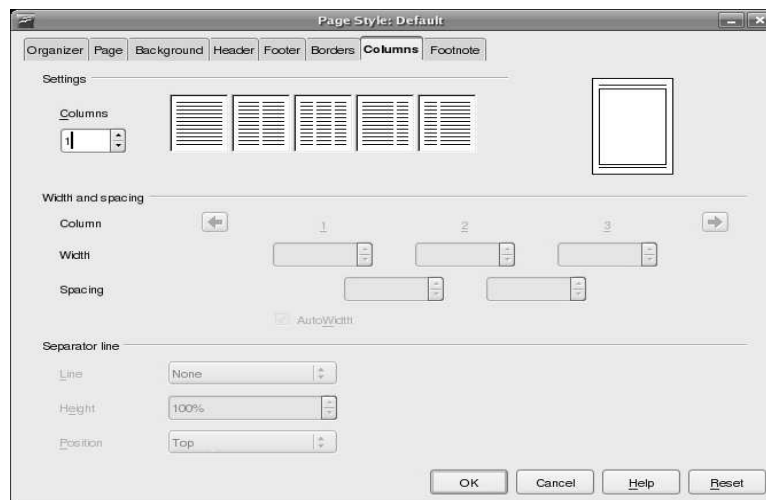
Page Style: Default

Organizer | Page | Background | Header | Footer | Borders | Columns | Footnote

Settings

Columns
1

Width and spacing

Column 1 2 3

Width

Spacing

AutoWidth

Separator line

Line None

Height 100%

Position Top

OK Cancel Help Reset